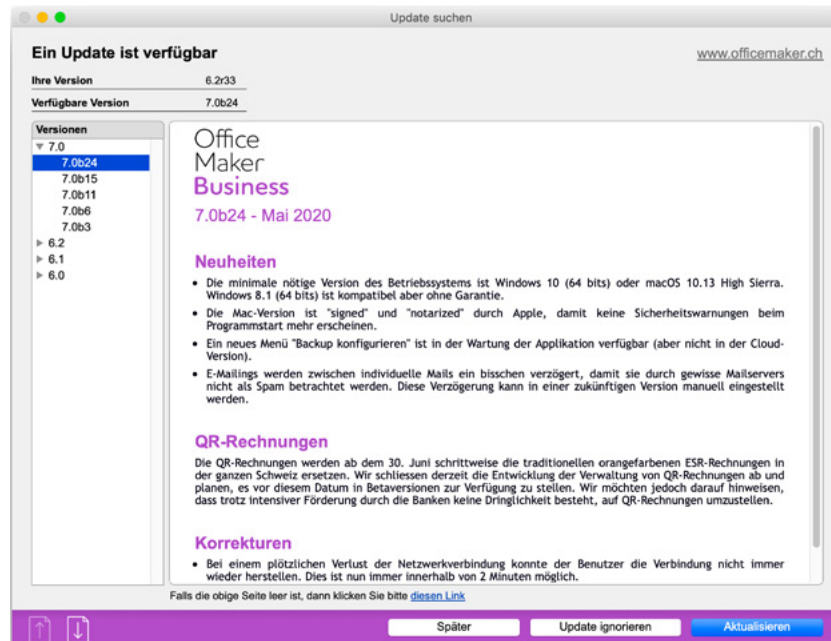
Update suchen

Ein Update ist verfügbar

www.officemaker.ch

| Ihre Version | 6.2r33 |
|---|---|
| Verfügbare Version | 7.0b24 |

Versionen
7.0
7.0b24
7.0b15
7.0b11
7.0b6
7.0b3
6.2
6.1
6.0

Office Maker Business

7.0b24 - Mai 2020

Neuheiten

- Die minimale nötige Version des Betriebssystems ist Windows 10 (64 bits) oder macOS 10.13 High Sierra. Windows 8.1 (64 bits) ist kompatibel aber ohne Garantie.
- Die Mac-Version ist "signed" und "notarized" durch Apple, damit keine Sicherheitswarnungen beim Programmstart mehr erscheinen.
- Ein neues Menü "Backup konfigurieren" ist in der Wartung der Applikation verfügbar (aber nicht in der Cloud-Version).
- E-Mailings werden zwischen individuelle Mails ein bisschen verzögert, damit sie durch gewisse Mailservers nicht als Spam betrachtet werden. Diese Verzögerung kann in einer zukünftigen Version manuell eingestellt werden.

QR-Rechnungen

Die QR-Rechnungen werden ab dem 30. Juni schrittweise die traditionellen orangefarbenen ESR-Rechnungen in der ganzen Schweiz ersetzen. Wir schliessen derzeit die Entwicklung der Verwaltung von QR-Rechnungen ab und planen, es vor diesem Datum in Betaversionen zur Verfügung zu stellen. Wir möchten jedoch darauf hinweisen, dass trotz intensiver Förderung durch die Banken keine Dringlichkeit besteht, auf QR-Rechnungen umzustellen.

Korrekturen

- Bei einem plötzlichen Verlust der Netzwerkverbindung konnte der Benutzer die Verbindung nicht immer wieder herstellen. Dies ist nun immer innerhalb von 2 Minuten möglich.

Falls die obige Seite leer ist, dann klicken Sie bitte diesen Link

Später
Update ignorieren
Aktualisieren